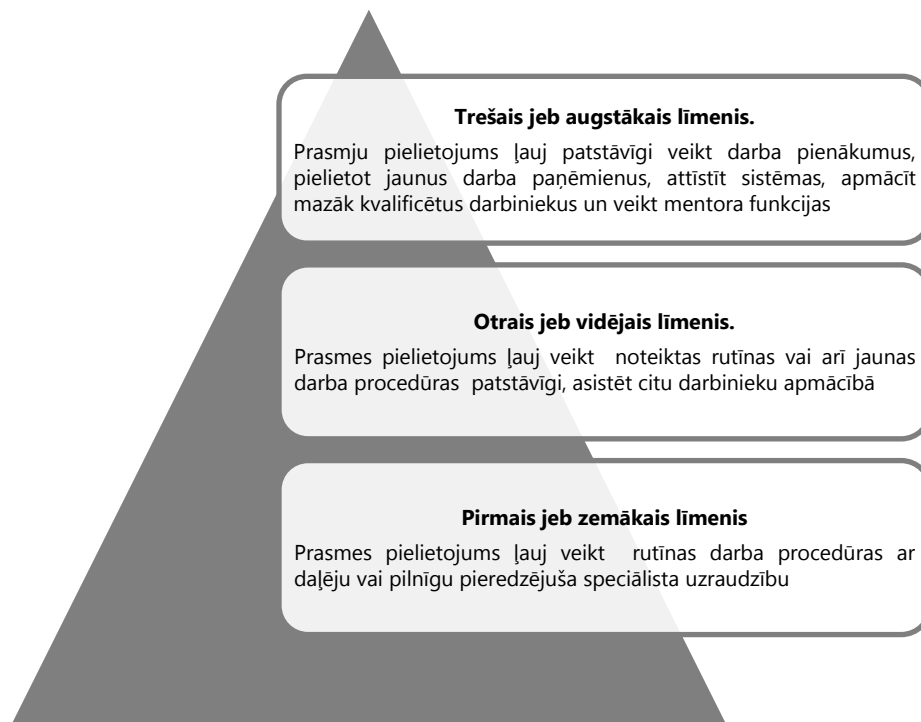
Trešais jeb augstākais līmenis.

Prasmju pielietojums ļauj patstāvīgi veikt darba pienākumus, pielietot jaunus darba paņēmienus, attīstīt sistēmas, apmācīt mazāk kvalificētus darbiniekus un veikt mentora funkcijas

Otrais jeb vidējais līmenis.

Prasmes pielietojums ļauj veikt noteiktas rutīnas vai arī jaunas darba procedūras patstāvīgi, asistēt citu darbinieku apmācībā

Pirmais jeb zemākais līmenis

Prasmes pielietojums ļauj veikt rutīnas darba procedūras ar daļēju vai pilnīgu pieredzējuša speciālista uzraudzību